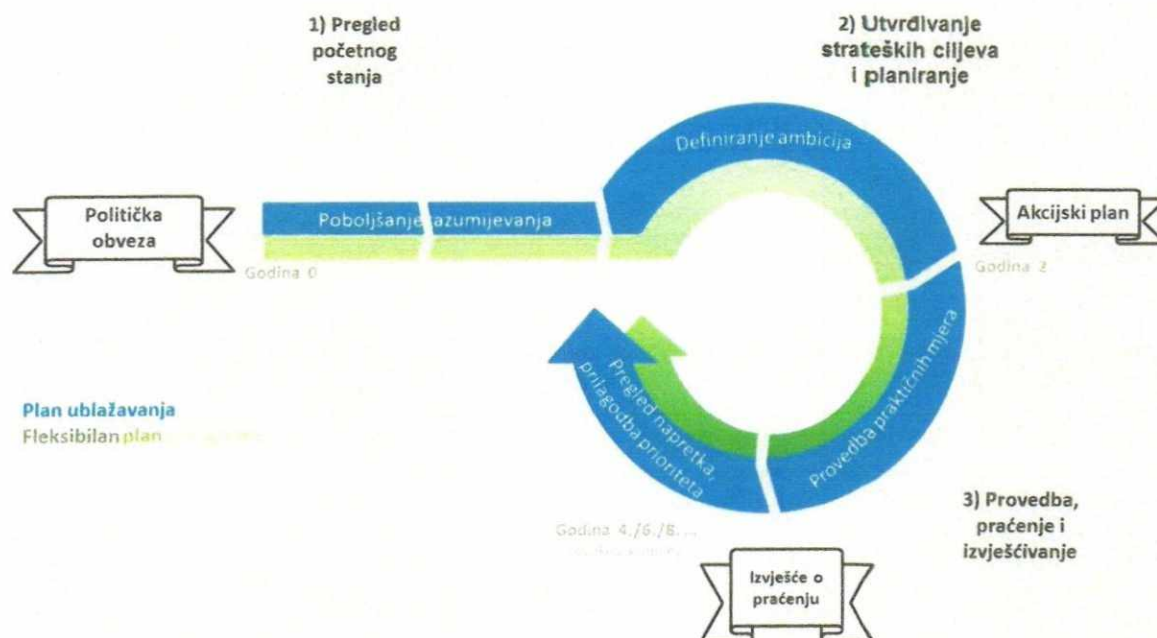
1) Pregled početnog stanja

2) Utvrđivanje strateških ciljeva i planiranje

Definiranje ambicija

Politička obveza

Poboljšanje razumijevanja

Akcijski plan

Godina 0

Godina 2

Provedba praktičnih mjera

Pregled napretka, prilagodba prioriteta

Plan ublažavanja
Fleksibilan plan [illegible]

3) Provedba, praćenje i izvješćivanje

Godina 4./6./8. ...
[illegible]

Izvješće o praćenju